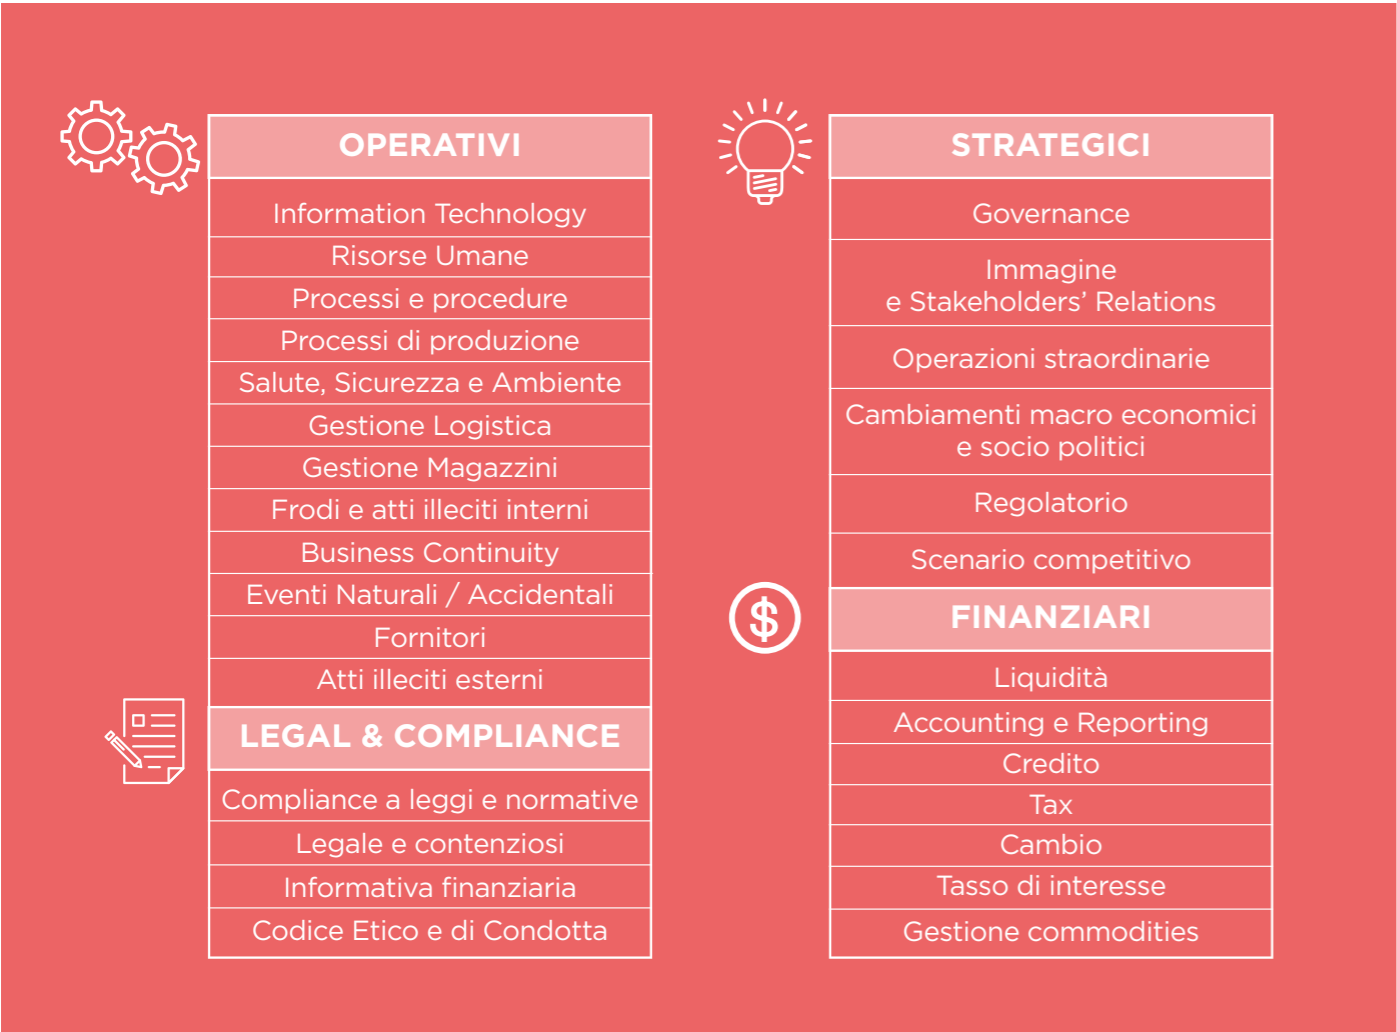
| OPERATIVI |
|---|
| Information Technology |
| Risorse Umane |
| Processi e procedure |
| Processi di produzione |
| Salute, Sicurezza e Ambiente |
| Gestione Logistica |
| Gestione Magazzini |
| Frodi e atti illeciti interni |
| Business Continuity |
| Eventi Naturali / Accidentali |
| Fornitori |
| Atti illeciti esterni |

| LEGAL & COMPLIANCE |
|---|
| Compliance a leggi e normative |
| Legale e contenziosi |
| Informativa finanziaria |
| Codice Etico e di Condotta |

| STRATEGICI |
|---|
| Governance |
| Immagine e Stakeholders' Relations |
| Operazioni straordinarie |
| Cambiamenti macro economici e socio politici |
| Regolatorio |
| Scenario competitivo |

$

| FINANZIARI |
|---|
| Liquidità |
| Accounting e Reporting |
| Credito |
| Tax |
| Cambio |
| Tasso di interesse |
| Gestione commodities |